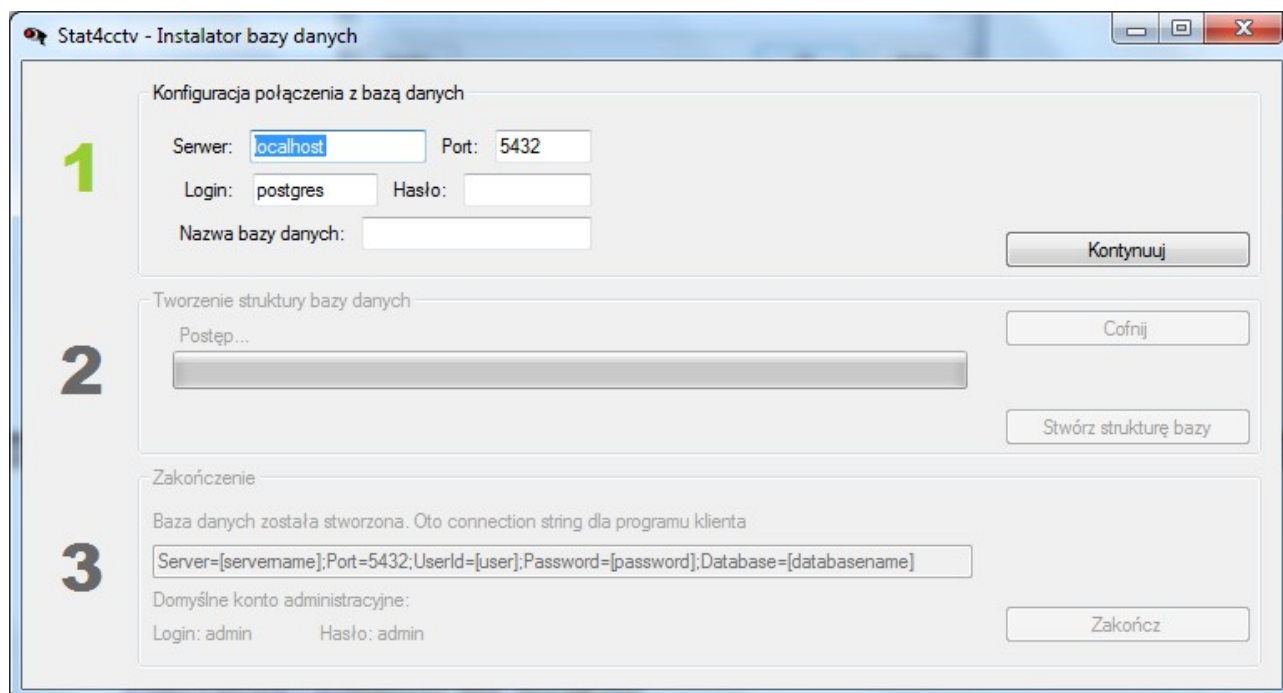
Stat4cctv - Instalator bazy danych

Konfiguracja połączenia z bazą danych

1

Serwer: localhost Port: 5432

Login: postgres Hasło:

Nazwa bazy danych:

Kontynuuj

Tworzenie struktury bazy danych

2

Postęp...

Cofnij

Stwórz strukturę bazy

Zakończenie

3

Baza danych została stworzona. Oto connection string dla programu klienta

Server=[servername];Port=5432;UserId=[user];Password=[password];Database=[databasename]

Domyślne konto administracyjne:

Login: admin Hasło: admin

Zakończ